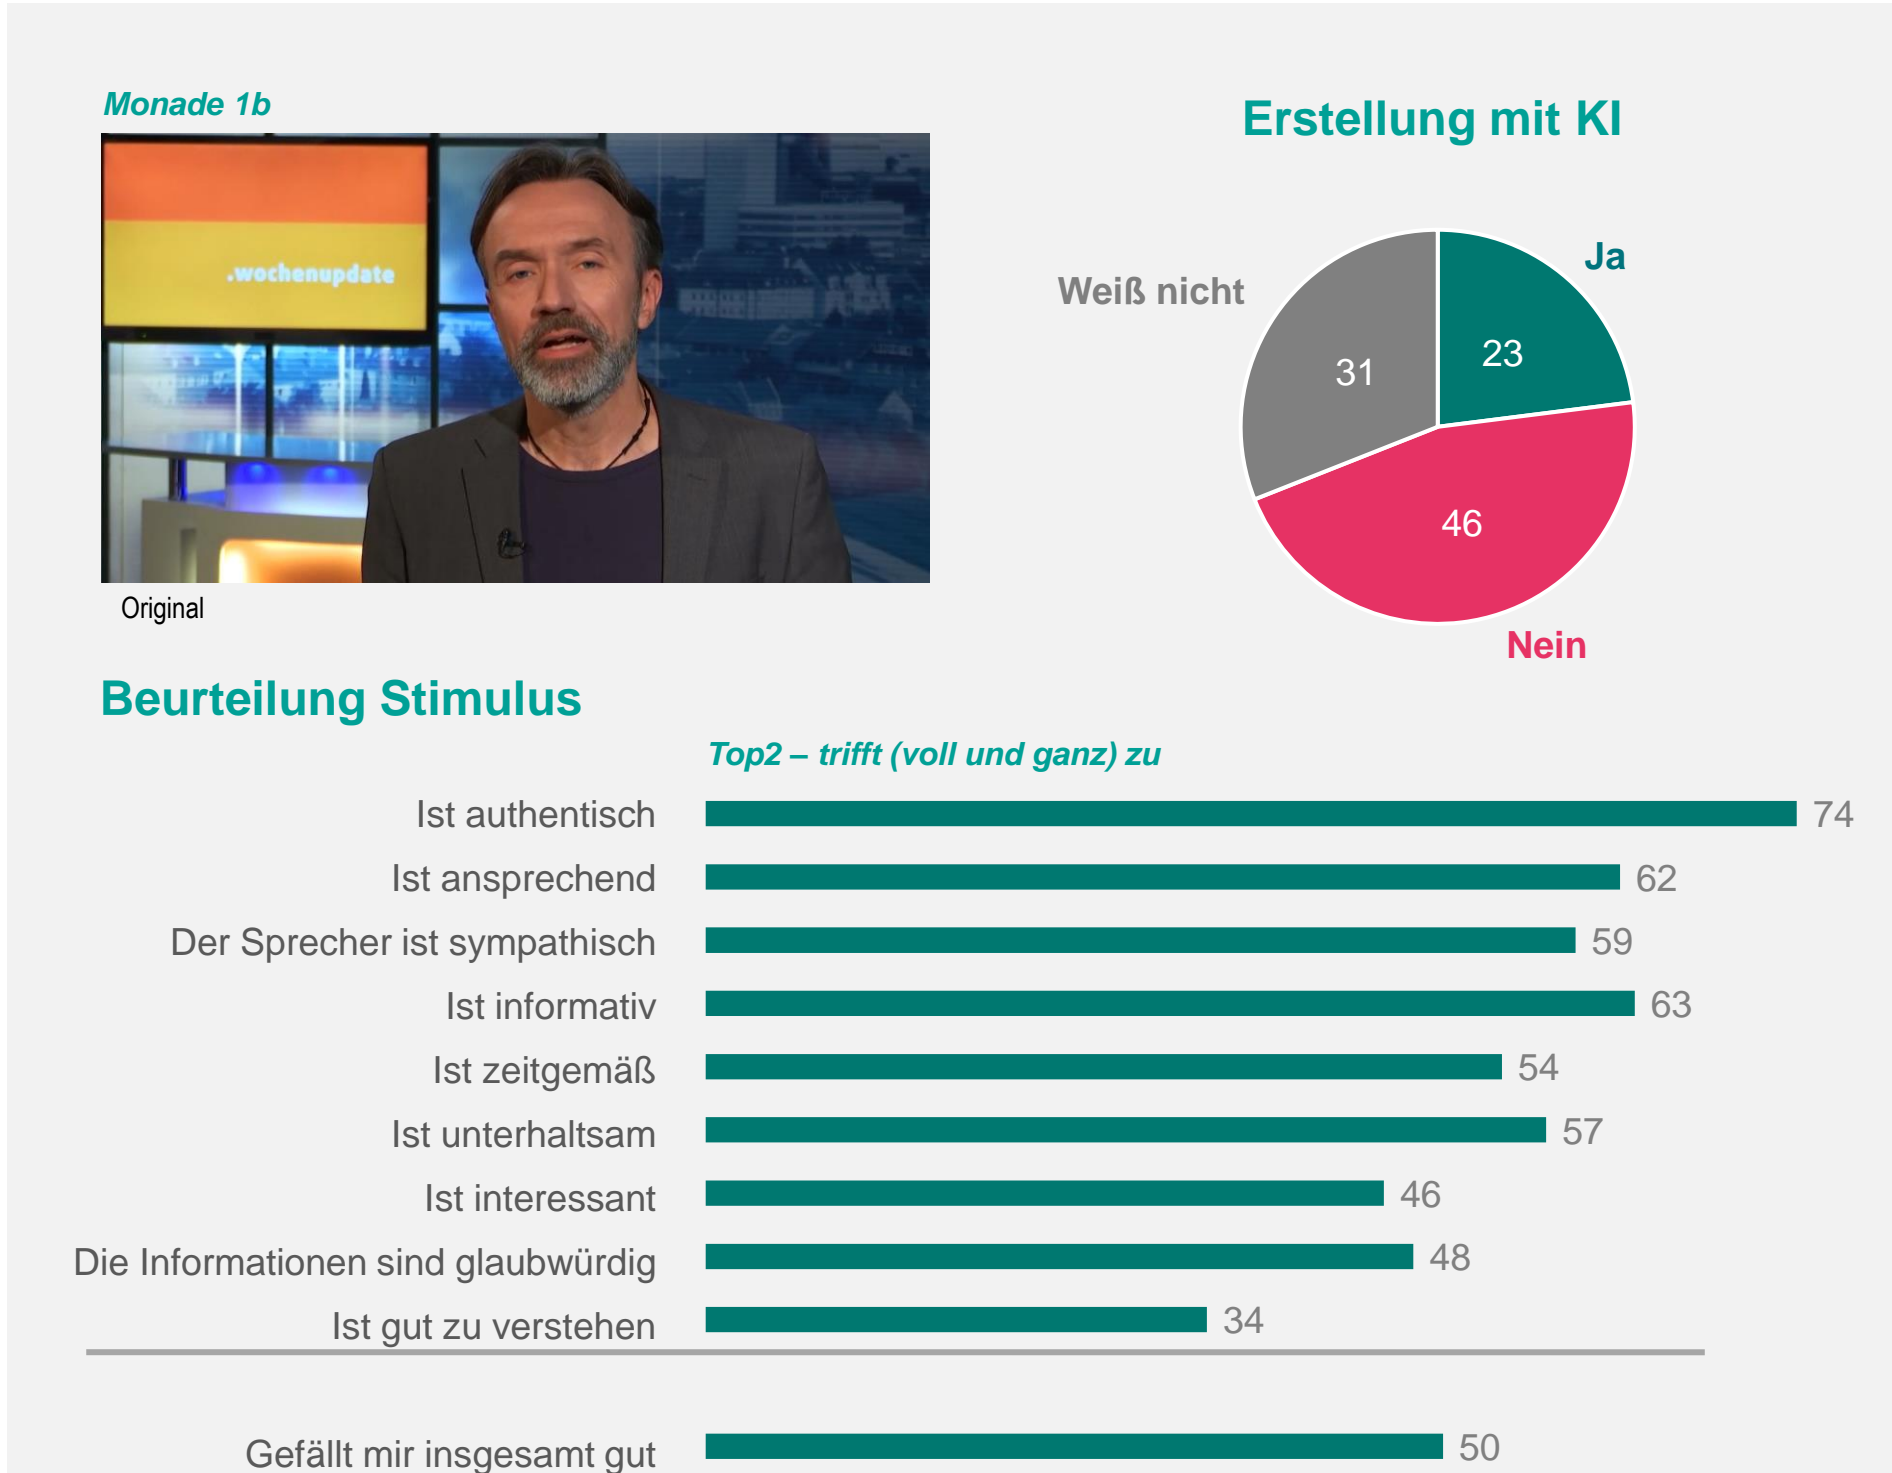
Monade 1b

.wochenupdate

Original

Erstellung mit KI

Weiß nicht

Ja

31

23

46

Nein

Beurteilung Stimulus

Top2 – trifft (voll und ganz) zu

| | |
|---|---|
| Ist authentisch | 74 |
| Ist ansprechend | 62 |
| Der Sprecher ist sympathisch | 59 |
| Ist informativ | 63 |
| Ist zeitgemäß | 54 |
| Ist unterhaltsam | 57 |
| Ist interessant | 46 |
| Die Informationen sind glaubwürdig | 48 |
| Ist gut zu verstehen | 34 |
| Gefällt mir insgesamt gut | 50 |